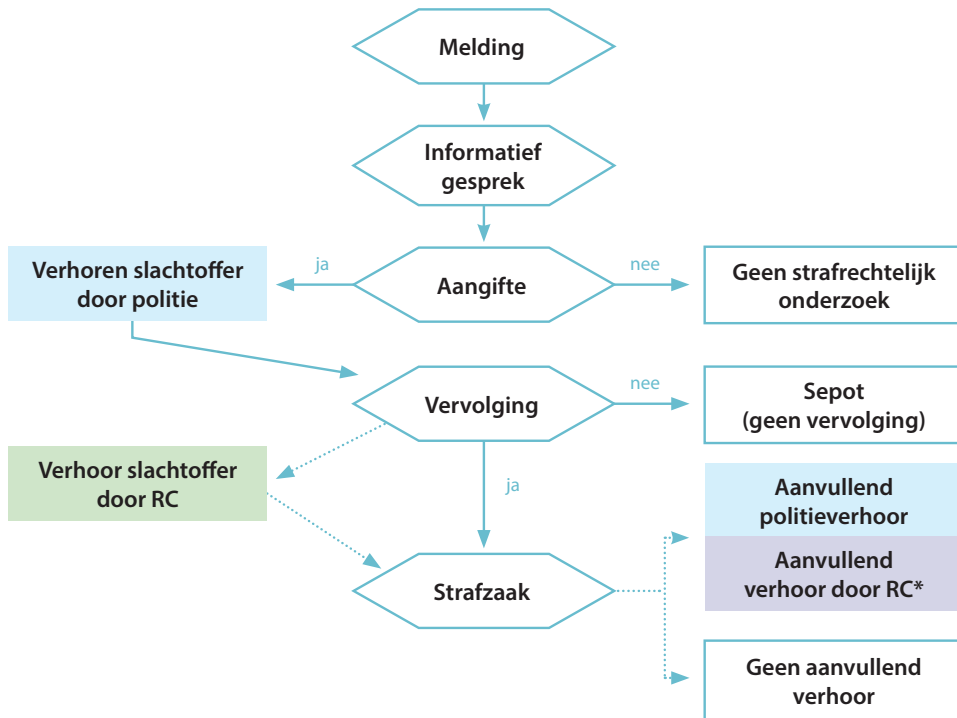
Melding

Informatief gesprek

Verhoren slachtoffer door politie

ja

Aangifte

nee

Geen strafrechtelijk onderzoek

Vervolging

nee

Sepot (geen vervolging)

Verhoor slachtoffer door RC

ja

Aanvullend politieverhoor

Aanvullend verhoor door RC*

Strafzaak

Geen aanvullend verhoor